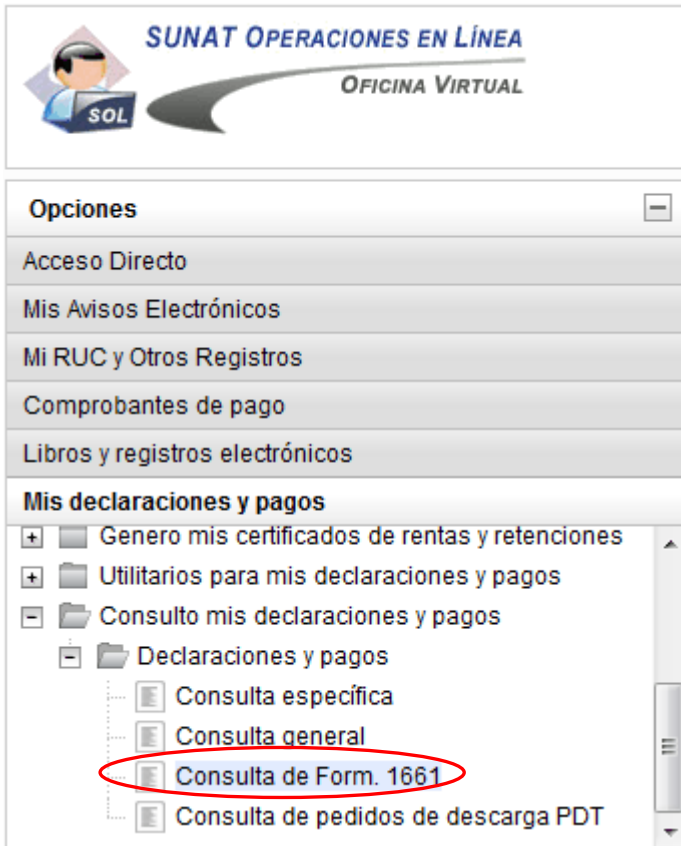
SOL
SUNAT OPERACIONES EN LÍNEA
OFICINA VIRTUAL

Opciones
Acceso Directo
Mis Avisos Electrónicos
Mi RUC y Otros Registros
Comprobantes de pago
Libros y registros electrónicos
Mis declaraciones y pagos
Genero mis certificados de rentas y retenciones
Utilitarios para mis declaraciones y pagos
Consulto mis declaraciones y pagos
Declaraciones y pagos
Consulta específica
Consulta general
Consulta de Form. 1661
Consulta de pedidos de descarga PDT